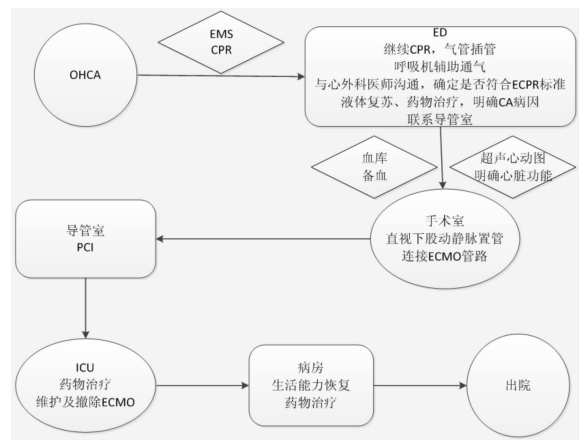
OHCA

EMS
CPR

ED
继续CPR，气管插管
呼吸机辅助通气
与心外科医师沟通，确定是否符合ECPR标准
液体复苏、药物治疗，明确CA病因
联系导管室

血库
备血

超声心动图
明确心脏功能

导管室
PCI

手术室
直视下股动静脉置管
连接ECMO管路

ICU
药物治疗
维护及撤除ECMO

病房
生活能力恢复
药物治疗

出院